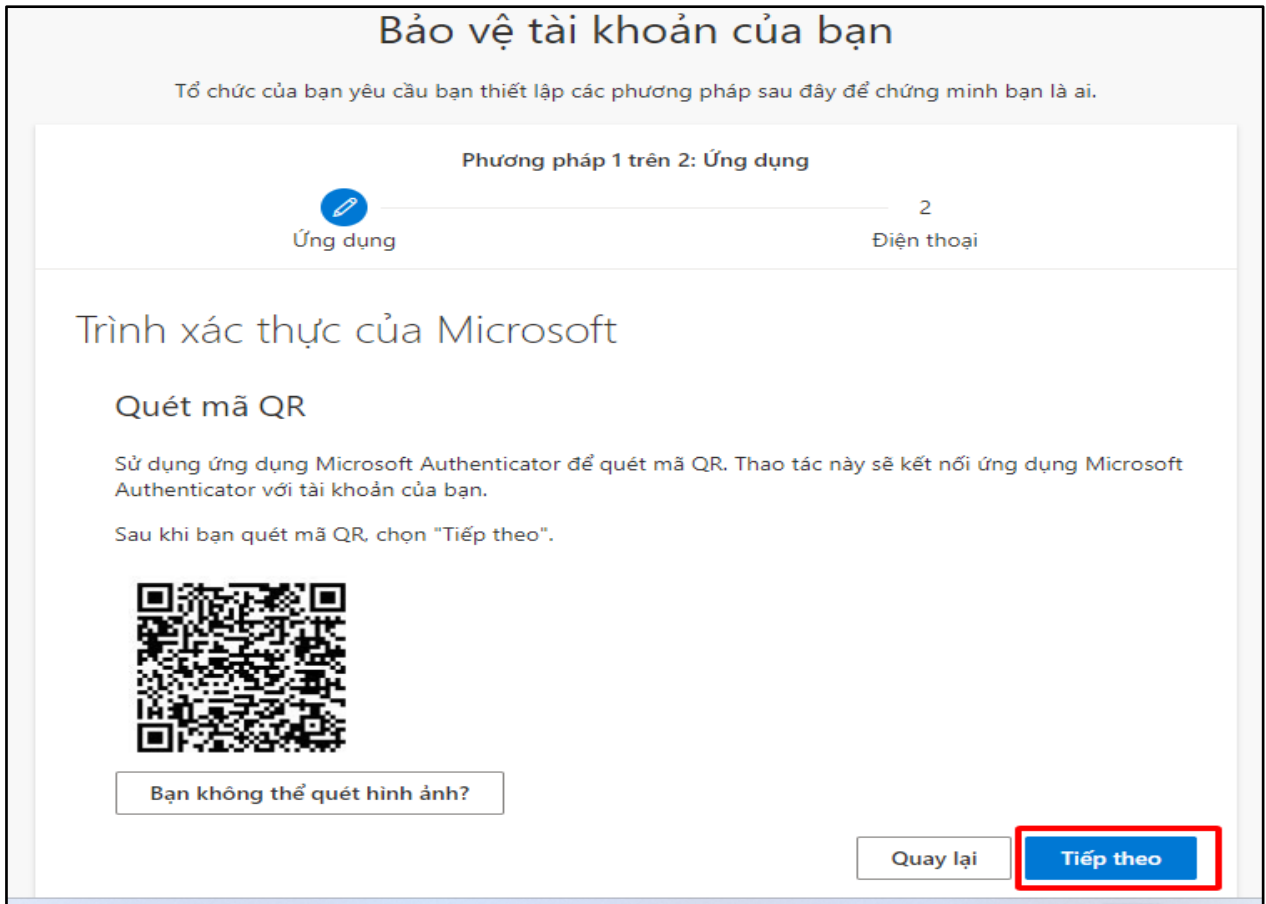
Bảo vệ tài khoản của bạn

Tổ chức của bạn yêu cầu bạn thiết lập các phương pháp sau đây để chứng minh bạn là ai.

Phương pháp 1 trên 2: Ứng dụng

Ứng dụng

2
Điện thoại

Trình xác thực của Microsoft

Quét mã QR

Sử dụng ứng dụng Microsoft Authenticator để quét mã QR. Thao tác này sẽ kết nối ứng dụng Microsoft Authenticator với tài khoản của bạn.

Sau khi bạn quét mã QR, chọn "Tiếp theo".

Bạn không thể quét hình ảnh?

Quay lại

Tiếp theo